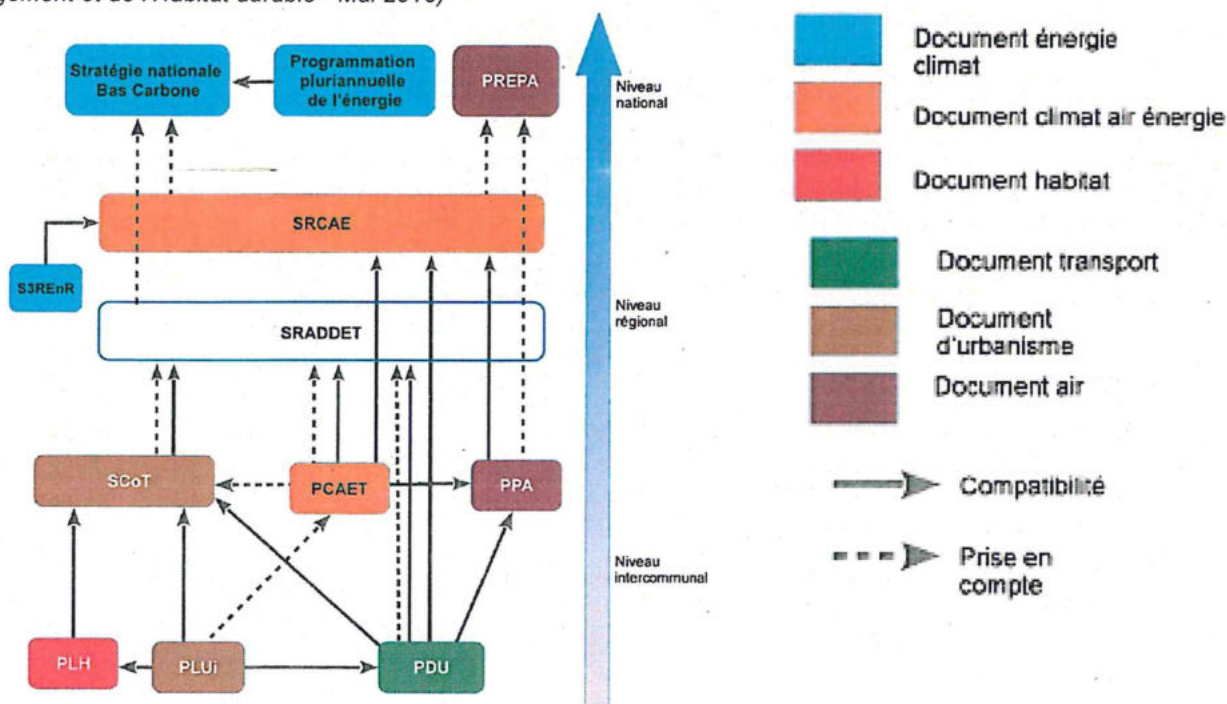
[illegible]gement et de l'Habitat durable - Mai 2016)

Stratégie nationale Bas Carbone

Programmation pluriannuelle de l'énergie

PREPA

Niveau national

SRCAE

S3REnR

SRADDET

Niveau régional

SCoT

PCAET

PPA

Niveau intercommunal

PLH

PLUi

PDU

Document énergie climat

Document climat air énergie

Document habitat

Document transport

Document d'urbanisme

Document air

Compatibilité

Prise en compte